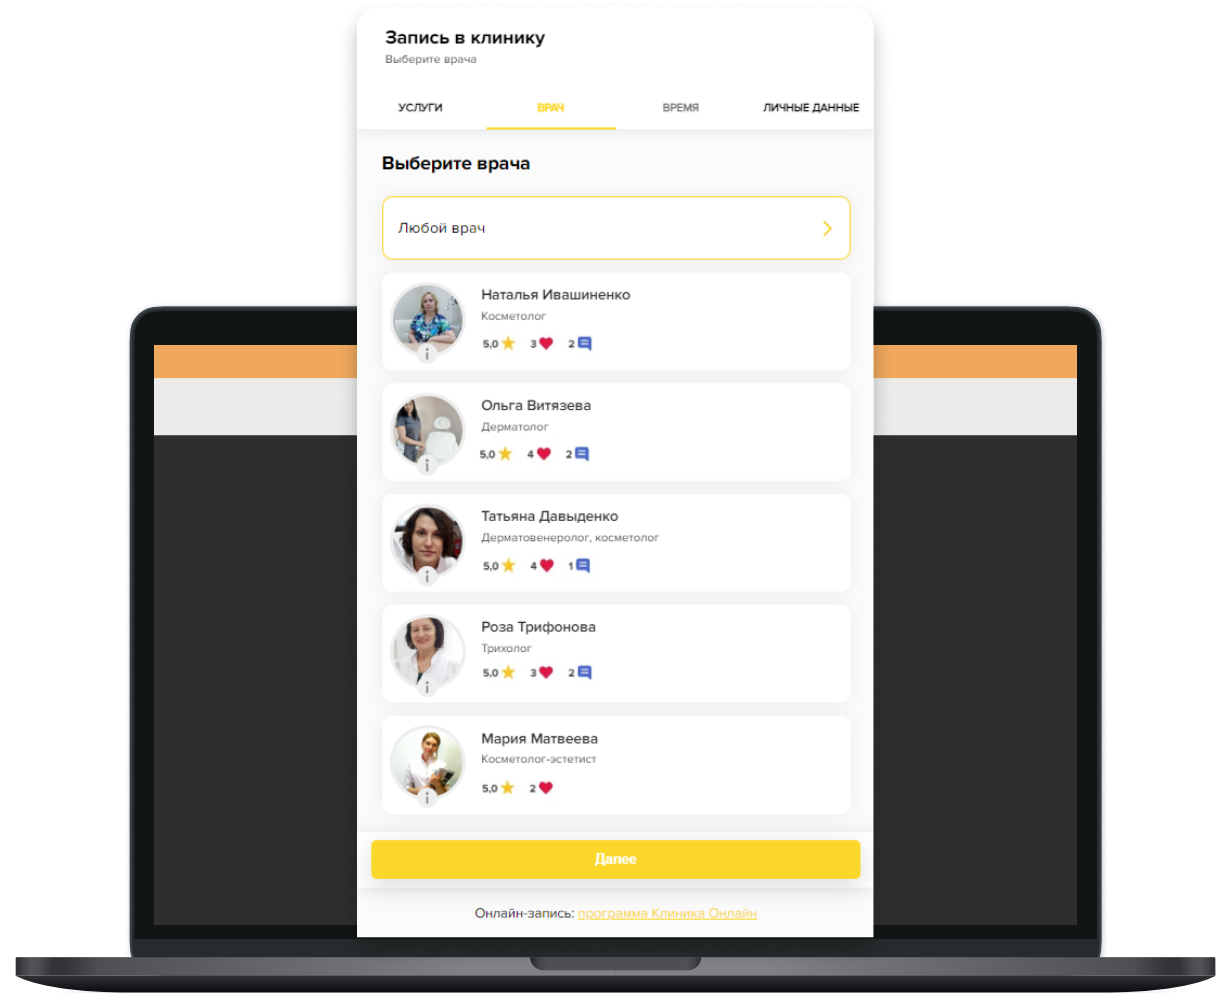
Запись в клинику
Выберите врача

УСЛУГИ ВРАЧ ВРЕМЯ ЛИЧНЫЕ ДАННЫЕ

Выберите врача

Любой врач

Наталья Ивашиненко
Косметолог
5,0 3 2

Ольга Витязева
Дерматолог
5,0 4 2

Татьяна Давыденко
Дерматовенеролог, косметолог
5,0 4 1

Роза Трифонова
Трихолог
5,0 3 2

Мария Матвеева
Косметолог-эстетист
5,0 2

Далее

Онлайн-запись: программа Клиника Онлайн